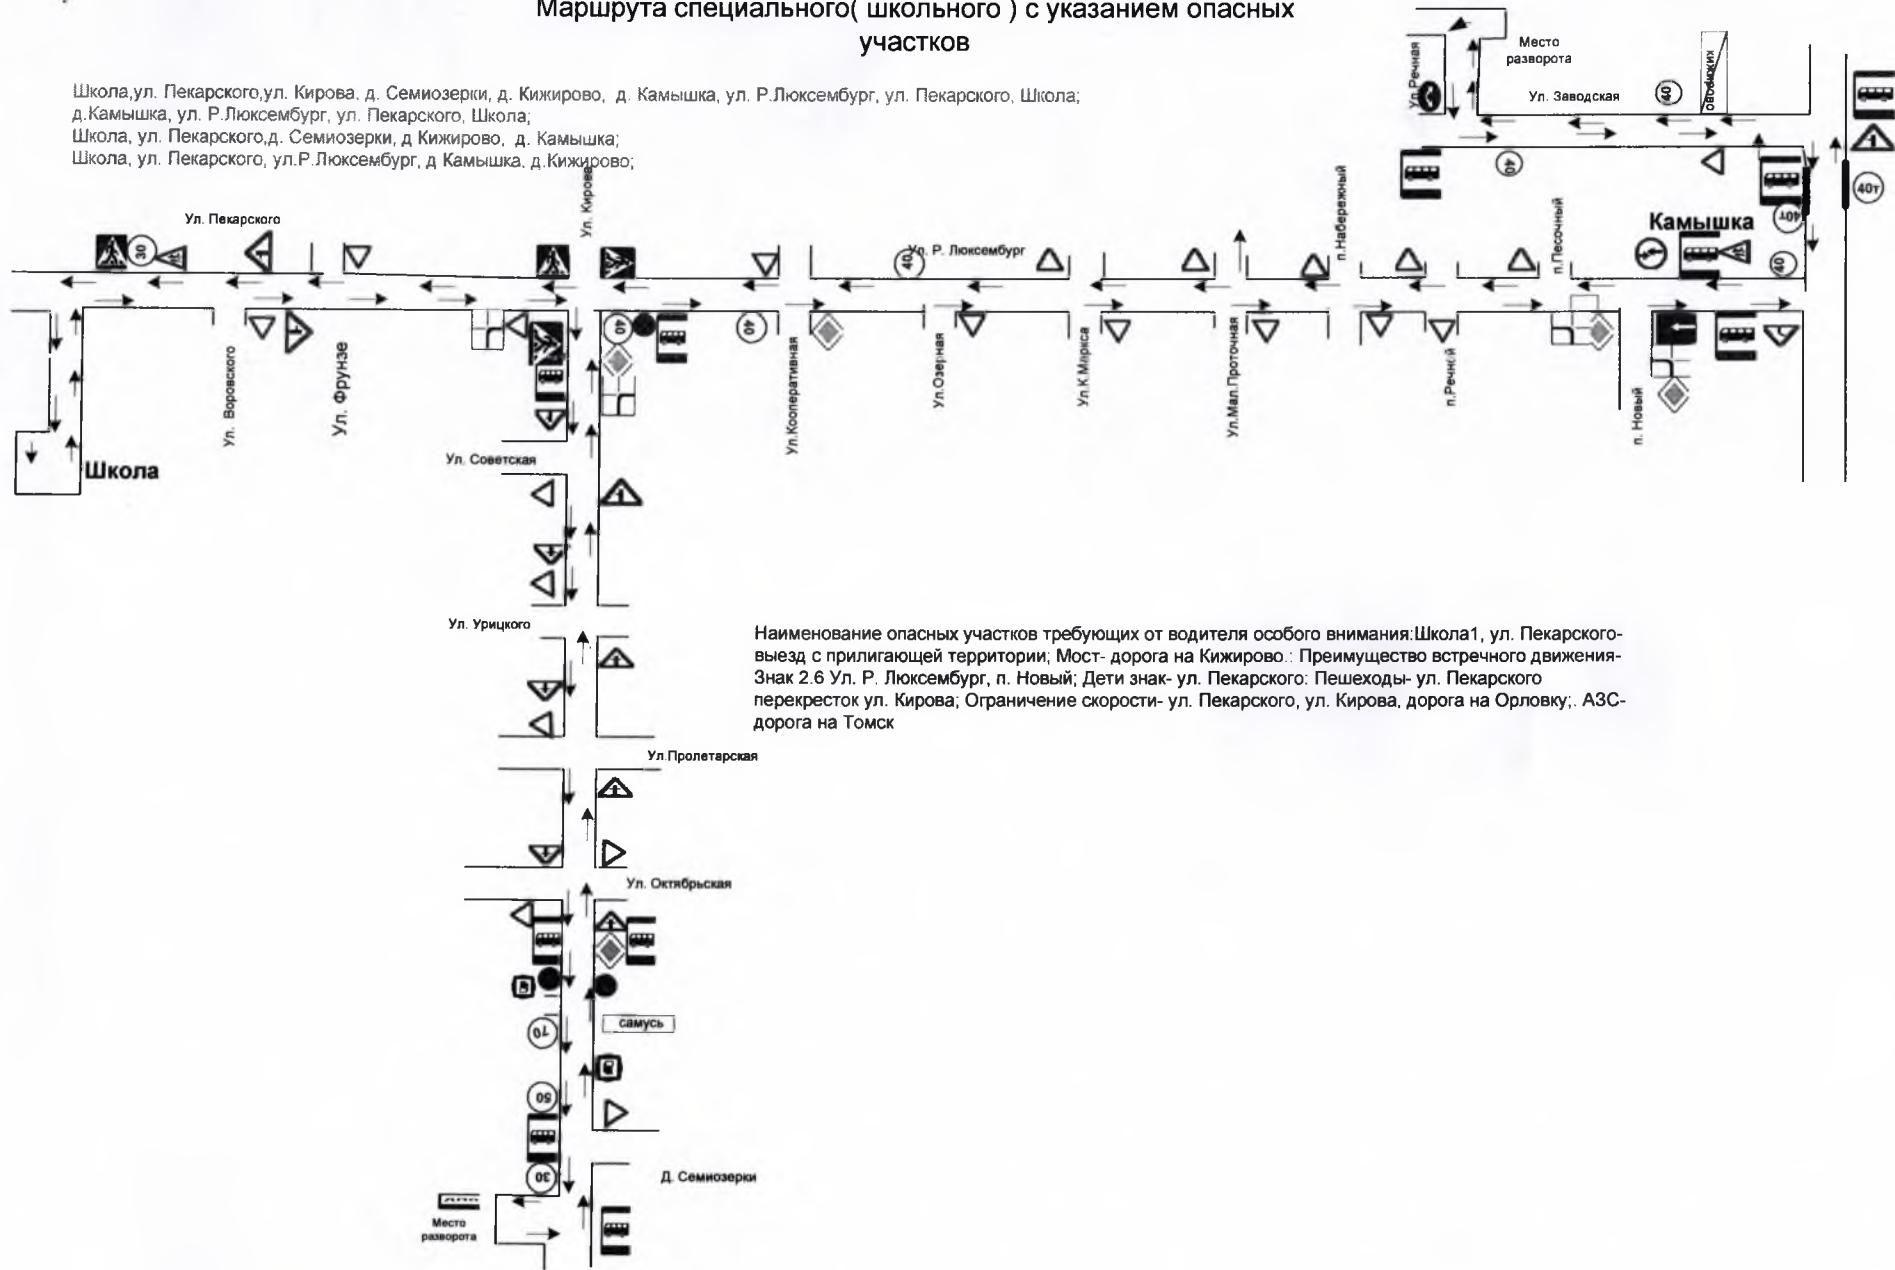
Маршрута специального( школьного ) с указанием опасных участков

Школа,ул. Пекарского,ул. Кирова, д. Семиозерки, д. Кижирово, д. Камышка, ул. Р.Люксембург, ул. Пекарского, Школа;
д.Камышка, ул. Р.Люксембург, ул. Пекарского, Школа;
Школа, ул. Пекарского,д. Семиозерки, д Кижирово, д. Камышка;
Школа, ул. Пекарского, ул.Р.Люксембург, д Камышка, д.Кижирово;

Место разворота
Ул. Речная
Ул. Заводская
Кижирово
40
40
40т
40т
Ул. Пекарского
30
Ул. Кирова
Ул. Р. Люксембург
40
п.Набережный
п.Песочный
Камышка
40
40
40
Ул. Воровского
Ул. Фрунзе
Ул.Кооперативная
Ул.Озерная
Ул.К.Маркса
Ул.Мал.Проточная
п.Речной
п. Новый
Школа
Ул. Советская
Ул. Урицкого
Ул.Пролетарская
Ул. Октябрьская
самусь
70
50
30
Д. Семиозерки
Место разворота

Наименование опасных участков требующих от водителя особого внимания:Школа1, ул. Пекарского- выезд с прилигающей территории; Мост- дорога на Кижирово.: Преимущество встречного движения- Знак 2.6 Ул. Р. Люксембург, п. Новый; Дети знак- ул. Пекарского: Пешеходы- ул. Пекарского перекресток ул. Кирова; Ограничение скорости- ул. Пекарского, ул. Кирова, дорога на Орловку;. АЗС- дорога на Томск